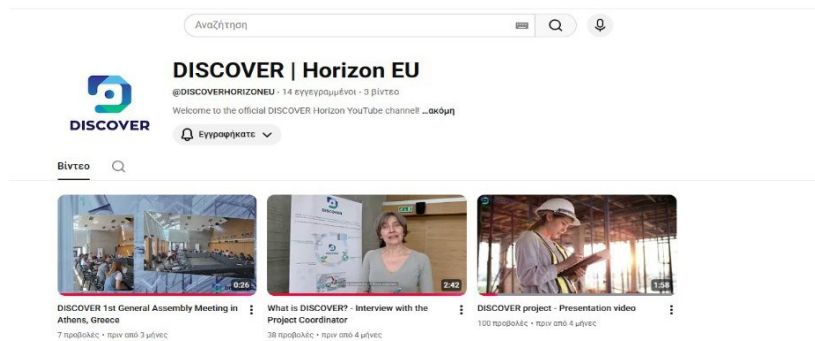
Αναζήτηση

DISCOVER

DISCOVER | Horizon EU

@DISCOVERHORIZONEU · 14 εγγεγραμμένοι · 3 βίντεο

Welcome to the official DISCOVER Horizon YouTube channel! ...ακόμη

Εγγραφήκατε

Βίντεο

0:26
DISCOVER 1st General Assembly Meeting in Athens, Greece
7 προβολές · πριν από 3 μήνες

2:42
What is DISCOVER? - Interview with the Project Coordinator
38 προβολές · πριν από 4 μήνες

1:58
DISCOVER project - Presentation video
100 προβολές · πριν από 4 μήνες